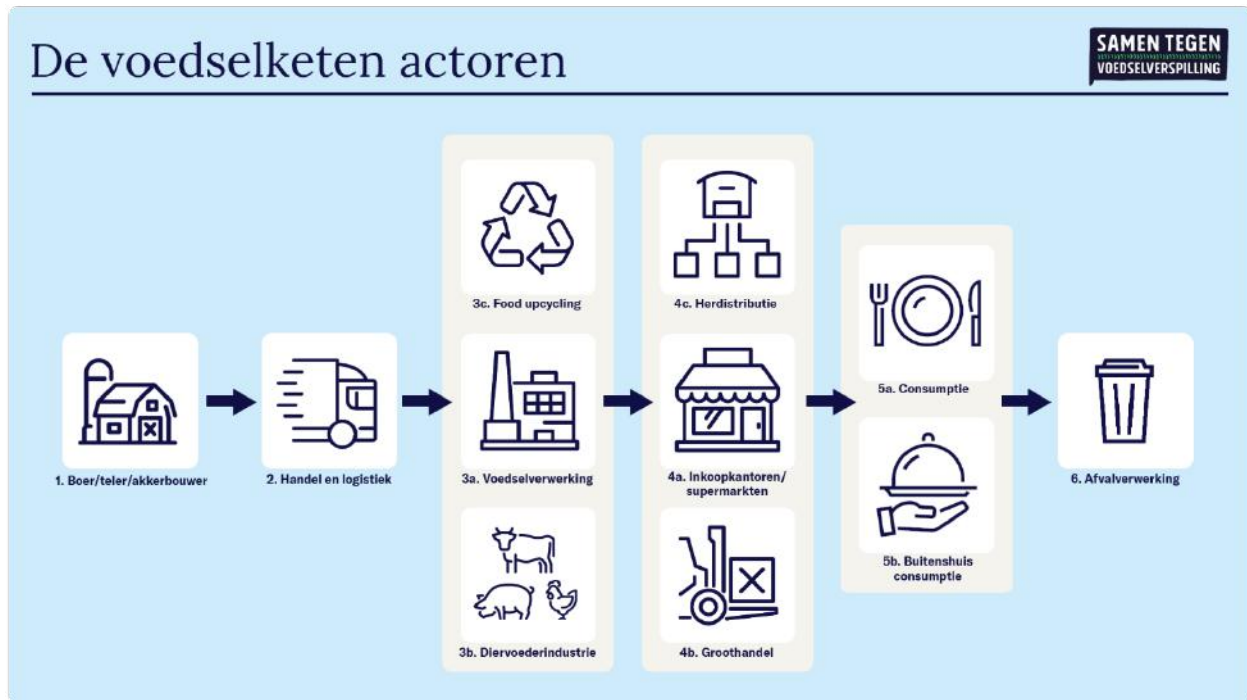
De voedselketen actoren

SAMEN TEGEN VOEDSELVERSPILLING

1. Boer/teler/akkerbouwer

2. Handel en logistiek

3c. Food upcycling

3a. Voedselverwerking

3b. Diervoederindustrie

4c. Herdistributie

4a. Inkoopkantoren/ supermarkten

4b. Groothandel

5a. Consumptie

5b. Buitenshuis consumptie

6. Afvalverwerking